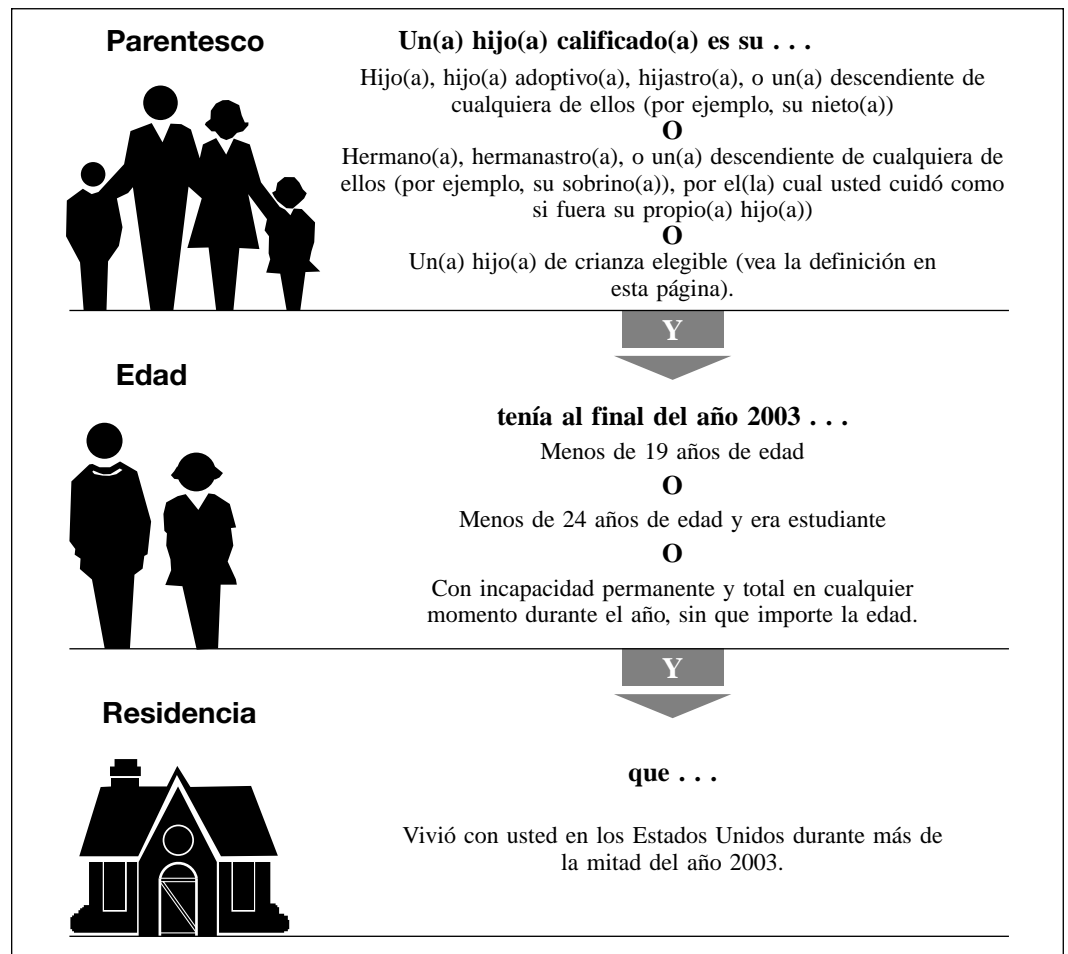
Parentesco

Un(a) hijo(a) calificado(a) es su . . .

Hijo(a), hijo(a) adoptivo(a), hijastro(a), o un(a) descendiente de cualquiera de ellos (por ejemplo, su nieto(a))

O

Hermano(a), hermanastro(a), o un(a) descendiente de cualquiera de ellos (por ejemplo, su sobrino(a)), por el(la) cual usted cuidó como si fuera su propio(a) hijo(a))

O

Un(a) hijo(a) de crianza elegible (vea la definición en esta página).

Y

Edad

tenía al final del año 2003 . . .

Menos de 19 años de edad

O

Menos de 24 años de edad y era estudiante

O

Con incapacidad permanente y total en cualquier momento durante el año, sin que importe la edad.

Y

Residencia

que . . .

Vivió con usted en los Estados Unidos durante más de la mitad del año 2003.